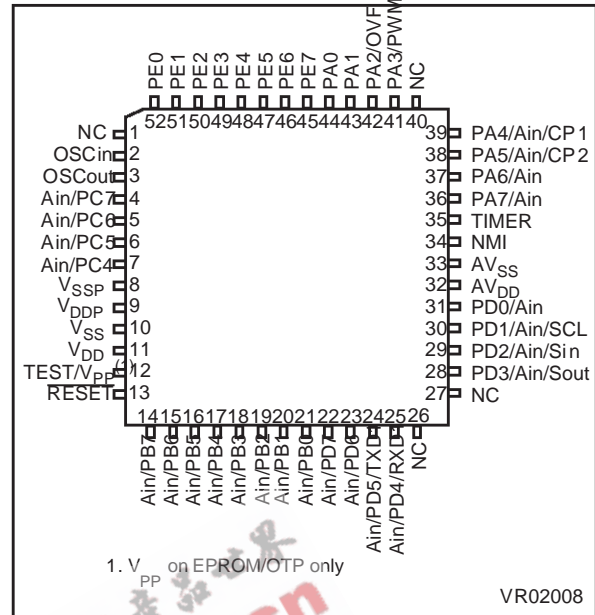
PE0 PE1 PE2 PE3 PE4 PE5 PE6 PE7 PA0 PA1 PA2/OVF PA3/PWM NC

52 51 50 49 48 47 46 45 44 43 42 41 40

NC 1
OSCin 2
OSCout 3
Ain/PC7 4
Ain/PC6 5
Ain/PC5 6
Ain/PC4 7
$V_{SSP}$ 8
$V_{DDP}$ 9
$V_{SS}$ 10
$V_{DD}$ 11
TEST/$V_{PP}$ (1) 12
RESET 13

39 PA4/Ain/CP1
38 PA5/Ain/CP2
37 PA6/Ain
36 PA7/Ain
35 TIMER
34 NMI
33 $AV_{SS}$
32 $AV_{DD}$
31 PD0/Ain
30 PD1/Ain/SCL
29 PD2/Ain/Sin
28 PD3/Ain/Sout
27 NC

14 15 16 17 18 19 20 21 22 23 24 25 26

Ain/PB7 Ain/PB6 Ain/PB5 Ain/PB4 Ain/PB3 Ain/PB2 Ain/PB1 Ain/PB0 Ain/PD7 Ain/PD6 Ain/PD5/TXD Ain/PD4/RXD NC

1. $V_{PP}$ on EPROM/OTP only

VR02008